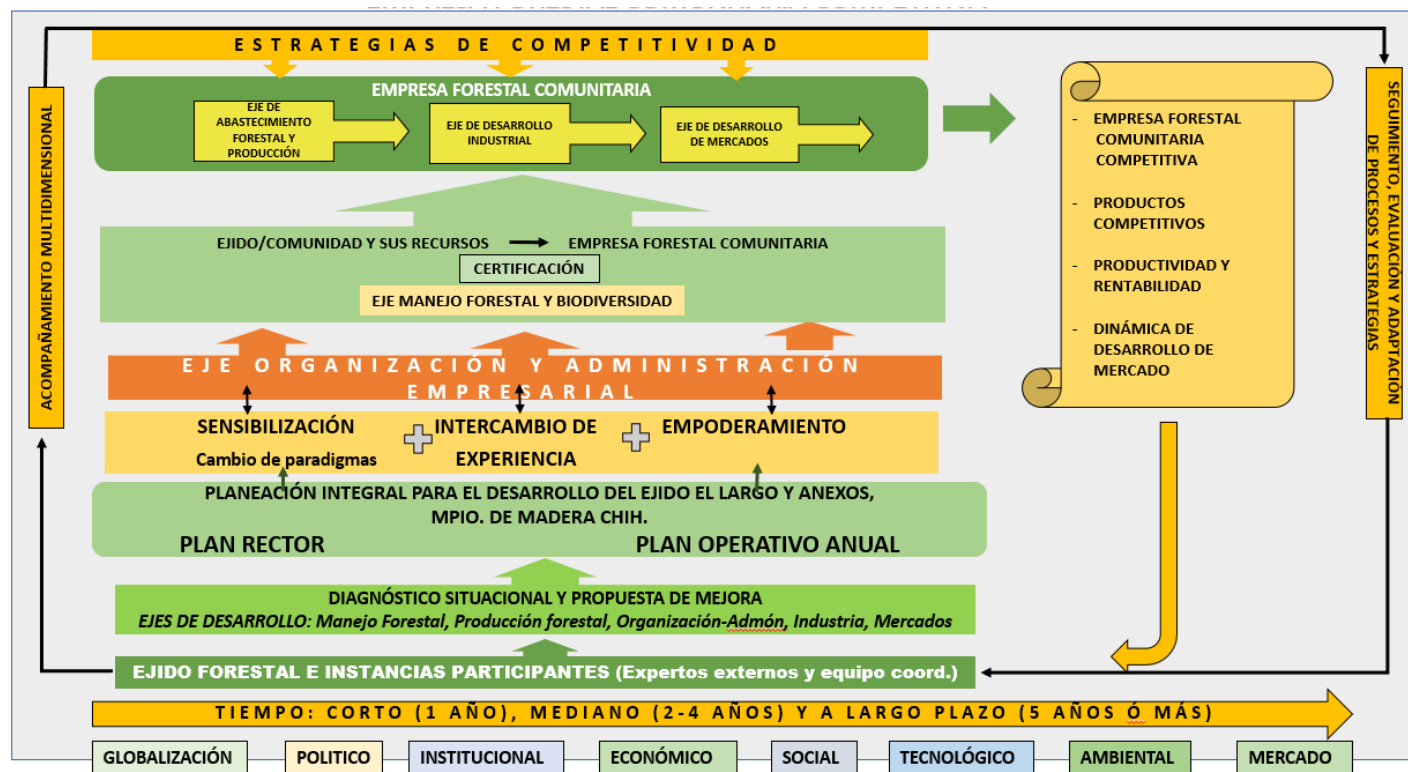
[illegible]

ESTRATEGIAS DE COMPETITIVIDAD

EMPRESA FORESTAL COMUNITARIA

EJE DE ABASTECIMIENTO FORESTAL Y PRODUCCIÓN

EJE DE DESARROLLO INDUSTRIAL

EJE DE DESARROLLO DE MERCADOS

- EMPRESA FORESTAL COMUNITARIA COMPETITIVA
- PRODUCTOS COMPETITIVOS
- PRODUCTIVIDAD Y RENTABILIDAD
- DINÁMICA DE DESARROLLO DE MERCADO

ACOMPAÑAMIENTO MULTIDIMENSIONAL

SEGUIMIENTO, EVALUACIÓN Y ADAPTACIÓN DE PROCESOS Y ESTRATEGIAS

EJIDO/COMUNIDAD Y SUS RECURSOS → EMPRESA FORESTAL COMUNITARIA

CERTIFICACIÓN

EJE MANEJO FORESTAL Y BIODIVERSIDAD

EJE ORGANIZACIÓN Y ADMINISTRACIÓN EMPRESARIAL

SENSIBILIZACIÓN
Cambio de paradigmas

INTERCAMBIO DE EXPERIENCIA

EMPODERAMIENTO

PLANEACIÓN INTEGRAL PARA EL DESARROLLO DEL EJIDO EL LARGO Y ANEXOS, MPIO. DE MADERA CHIH.

PLAN RECTOR

PLAN OPERATIVO ANUAL

DIAGNÓSTICO SITUACIONAL Y PROPUESTA DE MEJORA
*EJES DE DESARROLLO: Manejo Forestal, Producción forestal, Organización-Admón, Industria, Mercados*

EJIDO FORESTAL E INSTANCIAS PARTICIPANTES (Expertos externos y equipo coord.)

TIEMPO: CORTO (1 AÑO), MEDIANO (2-4 AÑOS) Y A LARGO PLAZO (5 AÑOS Ó MÁS)

GLOBALIZACIÓN | POLITICO | INSTITUCIONAL | ECONÓMICO | SOCIAL | TECNOLÓGICO | AMBIENTAL | MERCADO